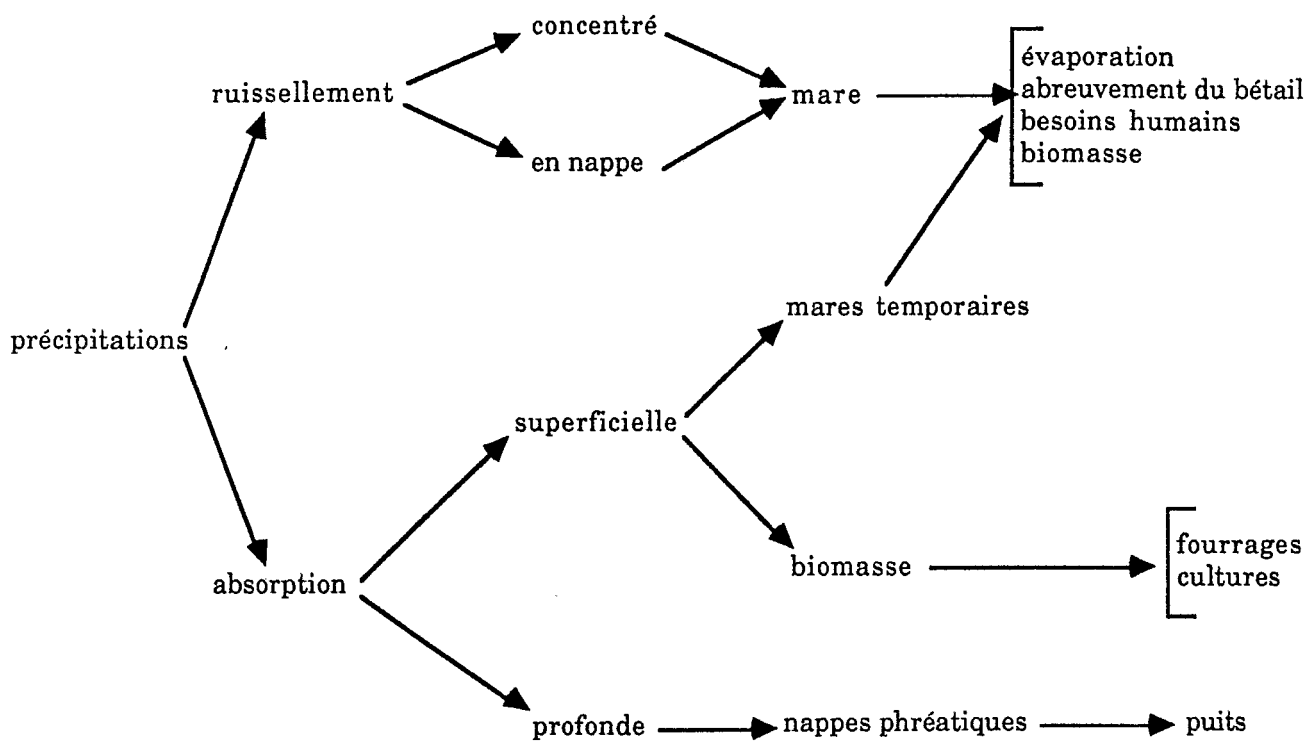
concentré

ruissellement

mare

évaporation
abreuvement du bétail
besoins humains
biomasse

en nappe

mares temporaires

précipitations

superficielle

absorption

biomasse

fourrages
cultures

profonde

nappes phréatiques

puits